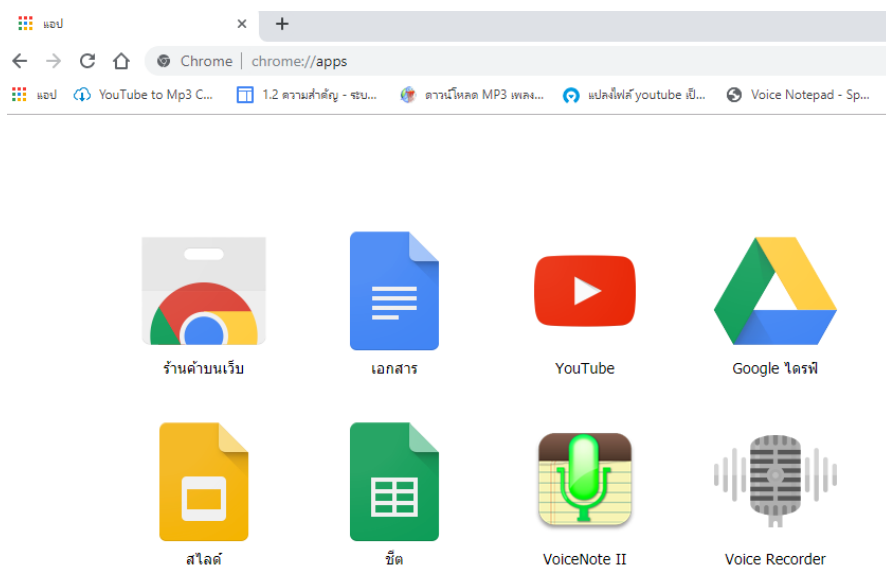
แอป ×
+
Chrome | chrome://apps
แอป YouTube to Mp3 C... 1.2 ความสำคัญ - ระบ... ดาวน์โหลด MP3 เพลง... แปลงไฟล์ youtube เป็... Voice Notepad - Sp...

ร้านค้าบนเว็บ
เอกสาร
YouTube
Google ไดรฟ์
สไลด์
ชีต
VoiceNote II
Voice Recorder